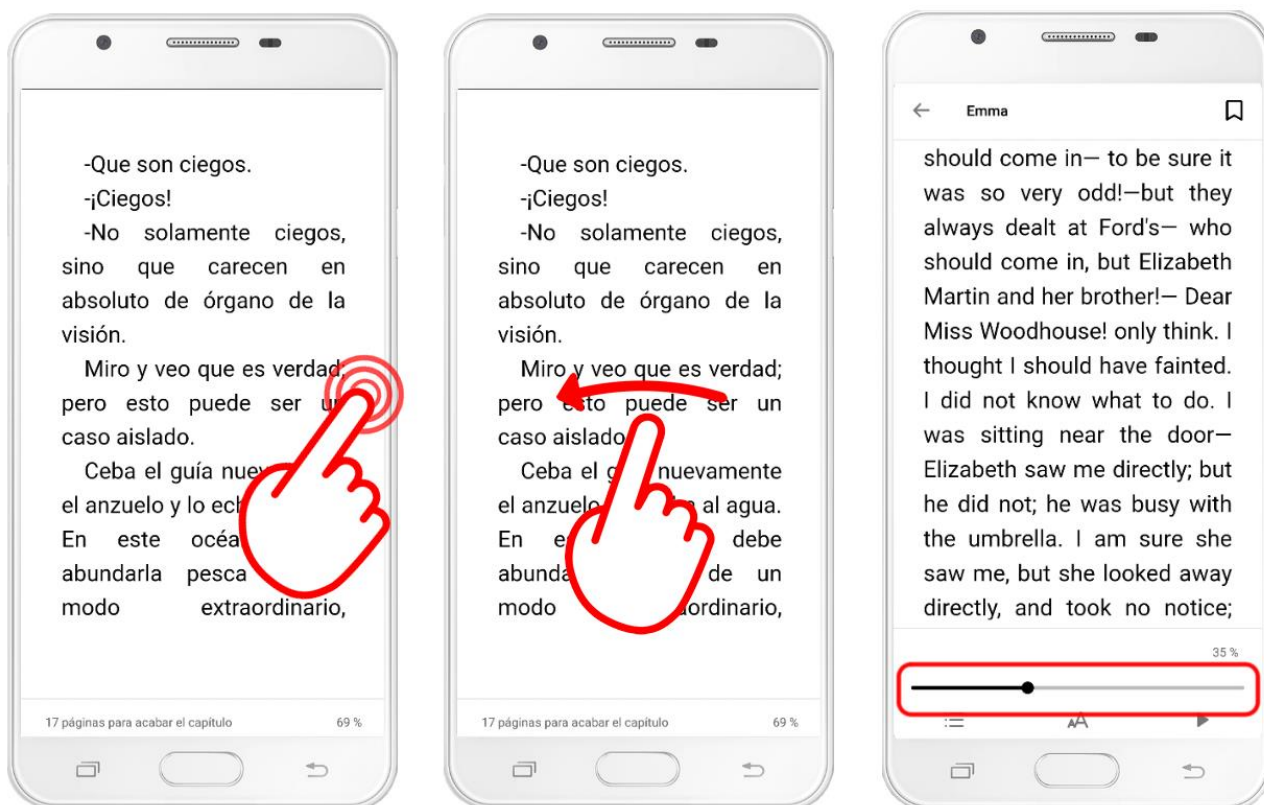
-Que son ciegos.
-¡Ciegos!
-No solamente ciegos, sino que carecen en absoluto de órgano de la visión.
Miro y veo que es verdad; pero esto puede ser u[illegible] caso aislado.
Ceba el guía nue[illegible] el anzuelo y lo ech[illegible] En este océa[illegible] abundarla pesca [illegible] modo extraordinario,

17 páginas para acabar el capítulo
69 %

-Que son ciegos.
-¡Ciegos!
-No solamente ciegos, sino que carecen en absoluto de órgano de la visión.
Miro y veo que es verdad; pero e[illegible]to puede ser un caso aislado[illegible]
Ceba el g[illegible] nuevamente el anzuelo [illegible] al agua. En e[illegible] debe abunda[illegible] de un modo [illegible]ordinario,

17 páginas para acabar el capítulo
69 %

Emma

should come in— to be sure it was so very odd!—but they always dealt at Ford's— who should come in, but Elizabeth Martin and her brother!— Dear Miss Woodhouse! only think. I thought I should have fainted. I did not know what to do. I was sitting near the door— Elizabeth saw me directly; but he did not; he was busy with the umbrella. I am sure she saw me, but she looked away directly, and took no notice;

35 %